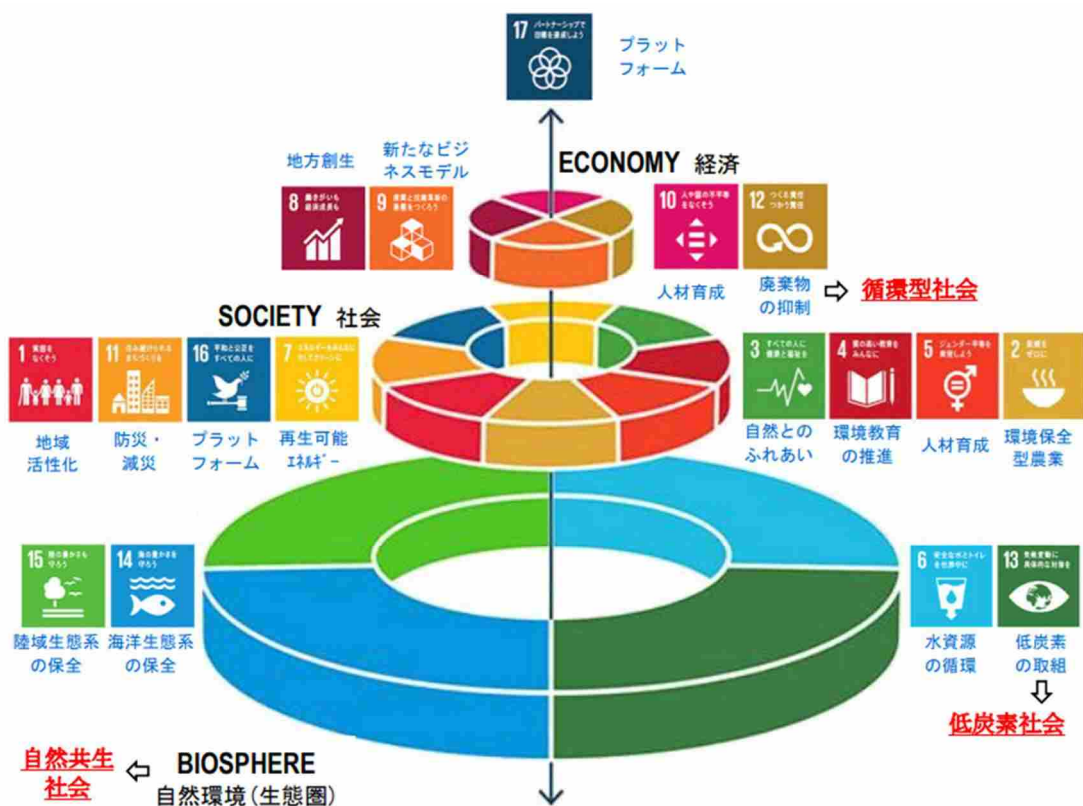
17 パートナーシップで目標を達成しよう

プラットフォーム

地方創生

新たなビジネスモデル

ECONOMY 経済

8 働きがいも経済成長も

9 産業と技術革新の基盤をつくろう

10 人や国の不平等をなくそう

12 つくる責任つかう責任

人材育成

廃棄物の抑制

⇨ 循環型社会

SOCIETY 社会

1 貧困をなくそう

11 住み続けられるまちづくりを

16 平和と公正をすべての人に

7 エネルギーをみんなにそしてクリーンに

3 すべての人に健康と福祉を

4 質の高い教育をみんなに

5 ジェンダー平等を実現しよう

2 飢餓をゼロに

地域活性化

防災・減災

プラットフォーム

再生可能エネルギー

自然とのふれあい

環境教育の推進

人材育成

環境保全型農業

15 陸の豊かさも守ろう

14 海の豊かさを守ろう

6 安全な水とトイレを世界中に

13 気候変動に具体的な対策を

陸域生態系の保全

海洋生態系の保全

水資源の循環

低炭素の取組

⇩

低炭素社会

自然共生社会

⇦

BIOSPHERE 自然環境(生態圏)